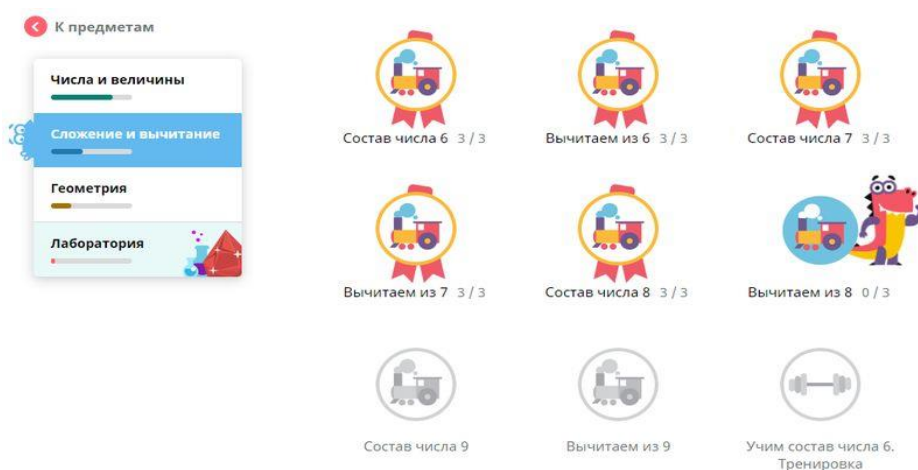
К предметам

Числа и величины

Сложение и вычитание

Геометрия

Лаборатория

Состав числа 6 3 / 3

Вычитаем из 6 3 / 3

Состав числа 7 3 / 3

Вычитаем из 7 3 / 3

Состав числа 8 3 / 3

Вычитаем из 8 0 / 3

Состав числа 9

Вычитаем из 9

Учим состав числа 6. Тренировка